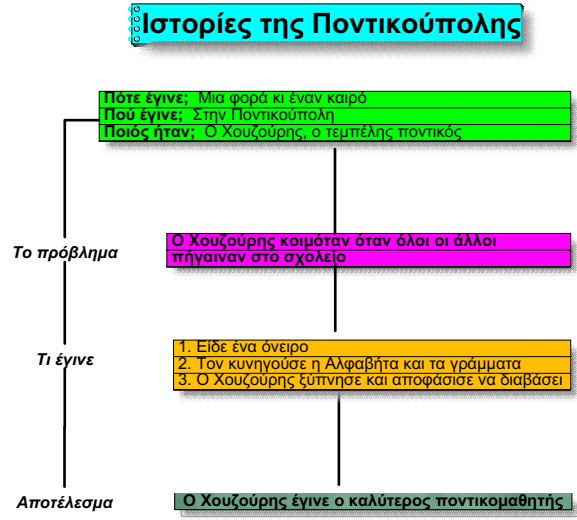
Ιστορίες της Ποντικούπολης

Πότε έγινε; Μια φορά κι έναν καιρό
Πού έγινε; Στην Ποντικούπολη
Ποιός ήταν; Ο Χουζούρης, ο τεμπέλης ποντικός

Το πρόβλημα

Ο Χουζούρης κοιμόταν όταν όλοι οι άλλοι πήγαιναν στο σχολείο

Τι έγινε

1. Είδε ένα όνειρο
2. Τον κυνηγούσε η Αλφαβήτα και τα γράμματα
3. Ο Χουζούρης ξύπνησε και αποφάσισε να διαβάσει

Αποτέλεσμα

Ο Χουζούρης έγινε ο καλύτερος ποντικομαθητής